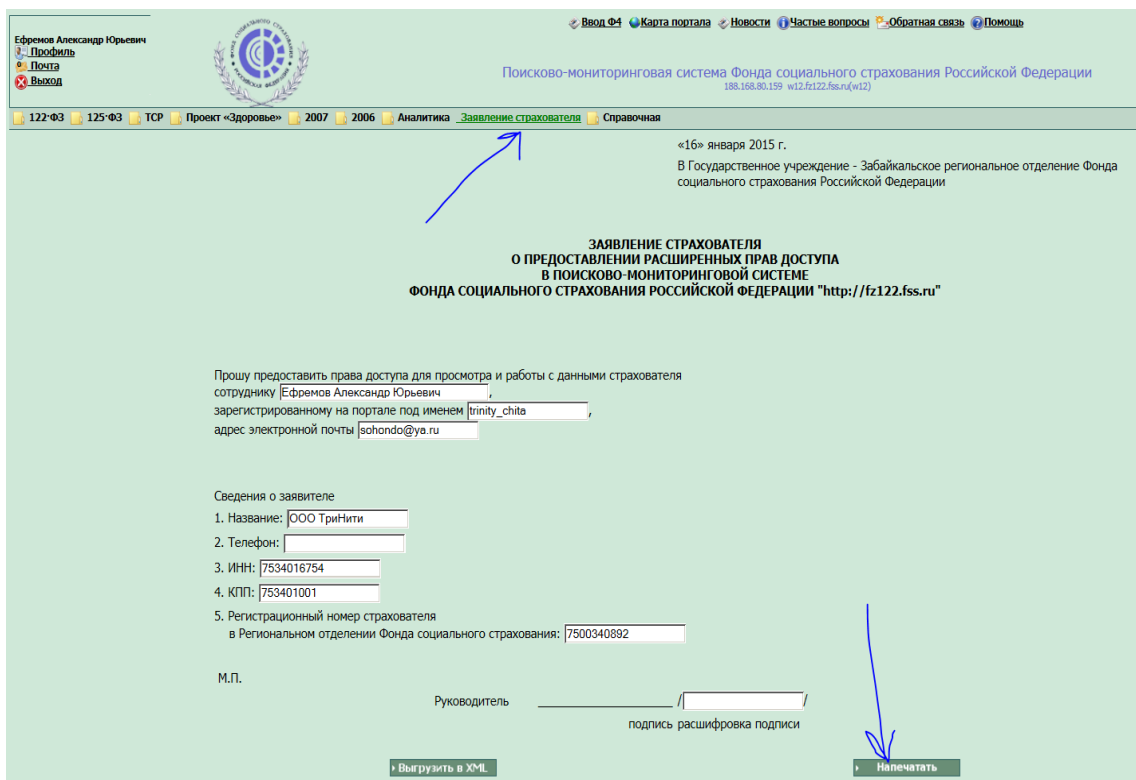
Ефремов Александр Юрьевич
Профиль
Почта
Выход

Ввод Ф4 Карта портала Новости Частые вопросы Обратная связь Помощь

Поисково-мониторинговая система Фонда социального страхования Российской Федерации
188.168.80.159 w12.fz122.fss.ru(w12)

122-ФЗ 125-ФЗ ТСР Проект «Здоровье» 2007 2006 Аналитика Заявление страхователя Справочная

«16» января 2015 г.

В Государственное учреждение - Забайкальское региональное отделение Фонда социального страхования Российской Федерации

ЗАЯВЛЕНИЕ СТРАХОВАТЕЛЯ
О ПРЕДОСТАВЛЕНИИ РАСШИРЕННЫХ ПРАВ ДОСТУПА
В ПОИСКОВО-МОНИТОРИНГОВОЙ СИСТЕМЕ
ФОНДА СОЦИАЛЬНОГО СТРАХОВАНИЯ РОССИЙСКОЙ ФЕДЕРАЦИИ "http://fz122.fss.ru"

Прошу предоставить права доступа для просмотра и работы с данными страхователя
сотруднику Ефремов Александр Юрьевич ,
зарегистрированному на портале под именем trinity_chita ,
адрес электронной почты sohondo@ya.ru

Сведения о заявителе
1. Название: ООО ТриНити
2. Телефон:
3. ИНН: 7534016754
4. КПП: 753401001
5. Регистрационный номер страхователя
в Региональном отделении Фонда социального страхования: 7500340892

М.П.

Руководитель ____________________ / /
подпись расшифровка подписи

Выгрузить в XML
Напечатать